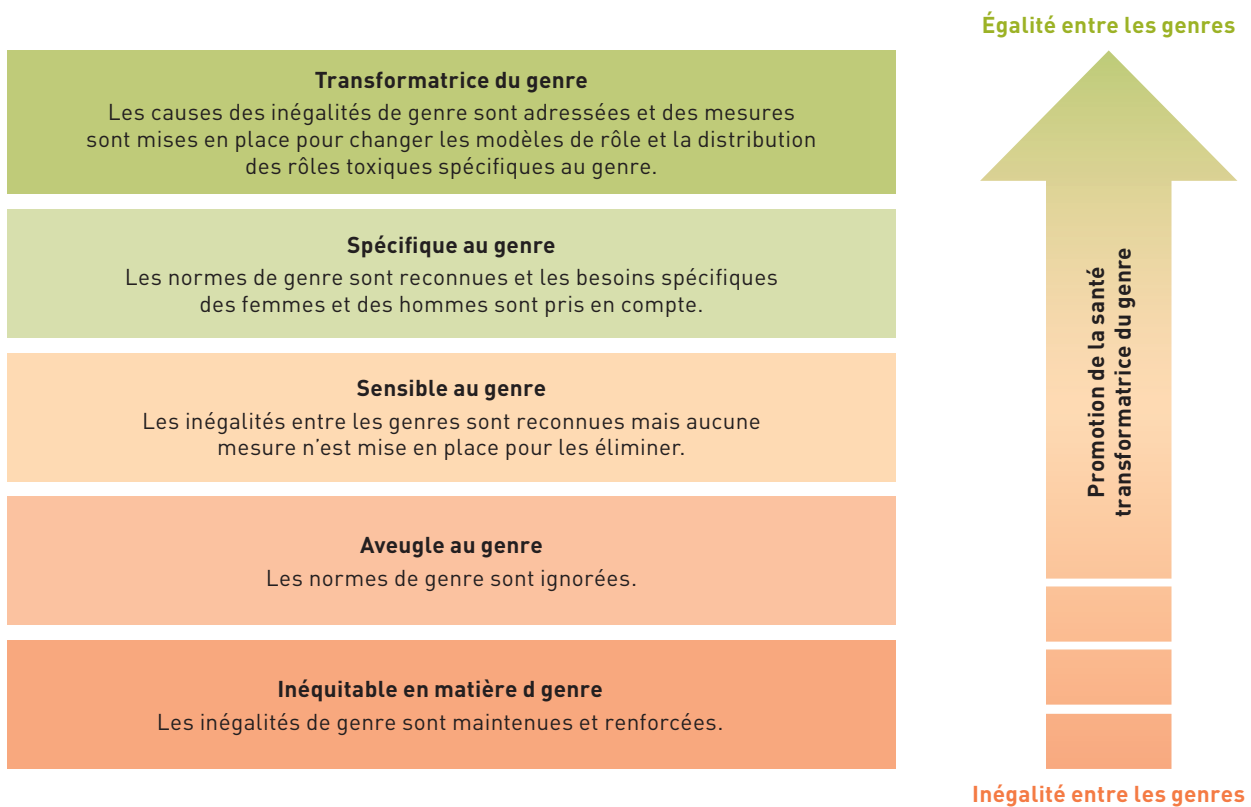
Égalité entre les genres

**Transformatrice du genre**
Les causes des inégalités de genre sont adressées et des mesures sont mises en place pour changer les modèles de rôle et la distribution des rôles toxiques spécifiques au genre.

**Spécifique au genre**
Les normes de genre sont reconnues et les besoins spécifiques des femmes et des hommes sont pris en compte.

**Sensible au genre**
Les inégalités entre les genres sont reconnues mais aucune mesure n'est mise en place pour les éliminer.

**Aveugle au genre**
Les normes de genre sont ignorées.

**Inéquitable en matière d genre**
Les inégalités de genre sont maintenues et renforcées.

Promotion de la santé transformatrice du genre

Inégalité entre les genres